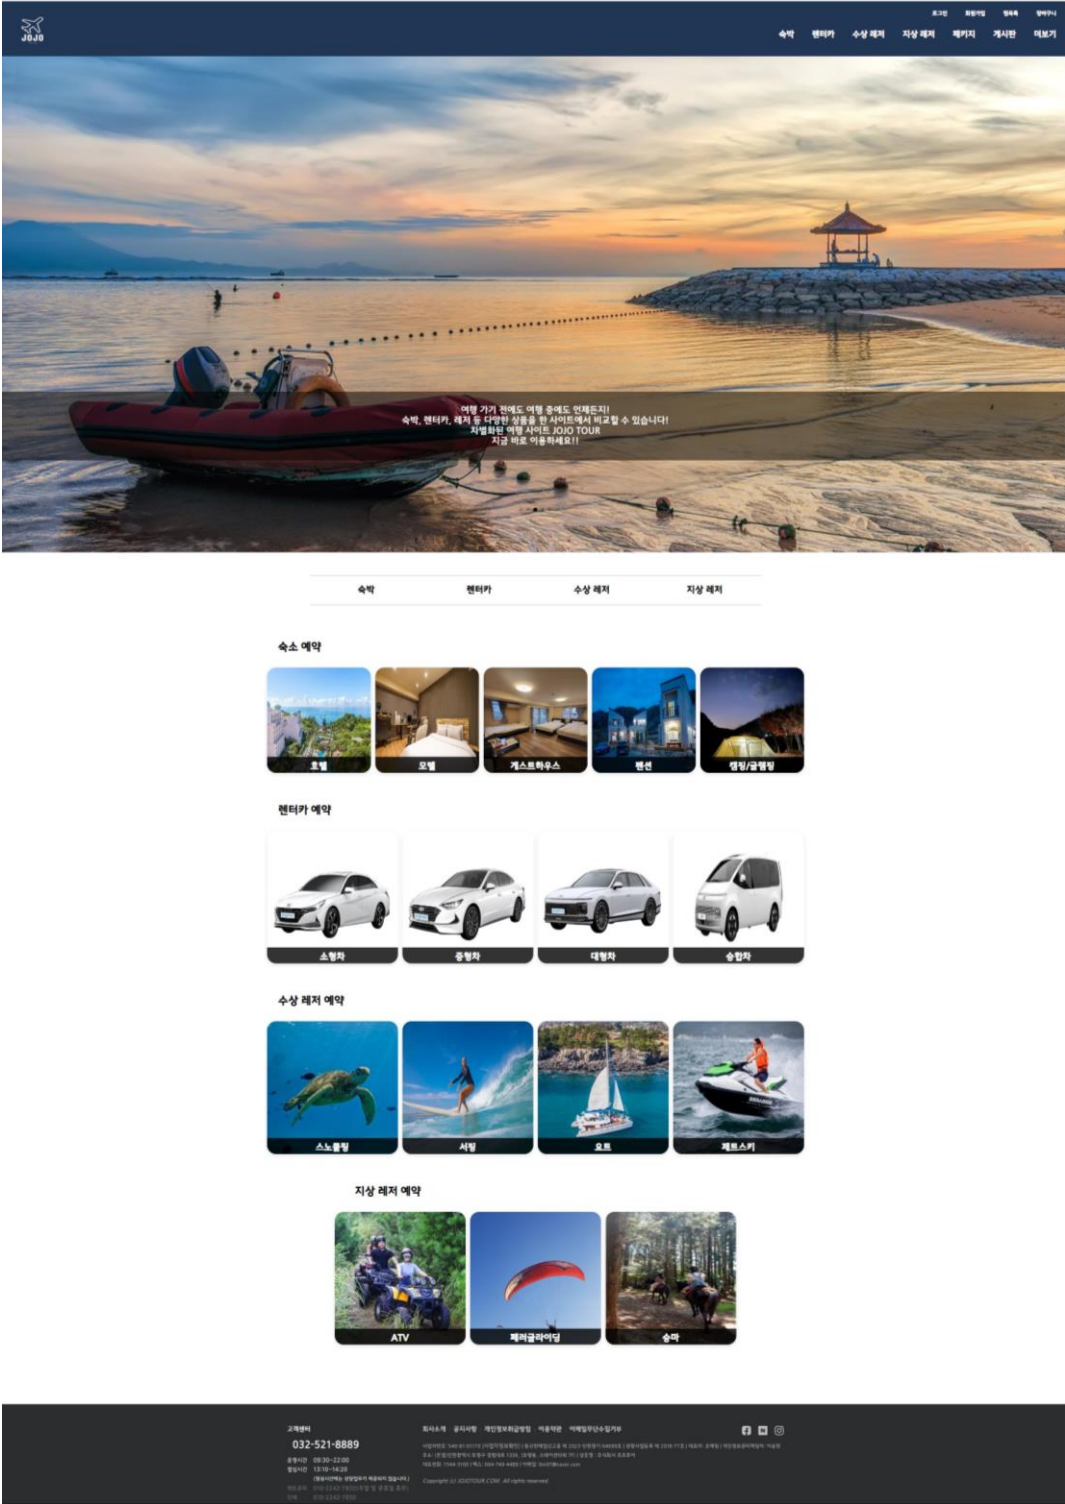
JOJO

로그인 회원가입 멤버쉽 장바구니

숙박 렌터카 수상 레저 지상 레저 패키지 게시판 더보기

여행 가기 전에도 여행 중에도 언제든지!
숙박, 렌터카, 레저 등 다양한 상품을 한 사이트에서 비교할 수 있습니다!
차별화된 여행 사이트 JOJO TOUR
지금 바로 이용하세요!!

숙박 렌터카 수상 레저 지상 레저

숙소 예약

호텔 모텔 게스트하우스 펜션 캠핑/글램핑

렌터카 예약

소형차 중형차 대형차 승합차

수상 레저 예약

스노클링 서핑 요트 제트스키

지상 레저 예약

ATV 패러글라이딩 승마

고객센터
032-521-8889
운영시간 09:30~22:00
점심시간 13:10~14:20

회사소개 공지사항 개인정보처리방침 이용약관 이메일무단수집거부

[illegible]

Copyright (c) JOJOTOUR.COM All rights reserved.